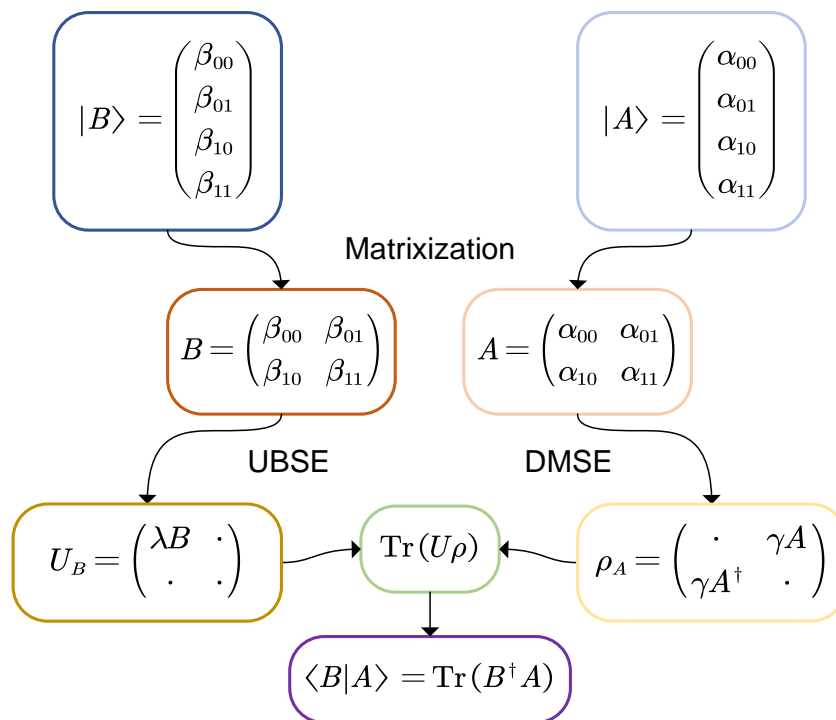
$|B\rangle = \begin{pmatrix} \beta_{00} \\ \beta_{01} \\ \beta_{10} \\ \beta_{11} \end{pmatrix}$

$|A\rangle = \begin{pmatrix} \alpha_{00} \\ \alpha_{01} \\ \alpha_{10} \\ \alpha_{11} \end{pmatrix}$

Matrixization

$B = \begin{pmatrix} \beta_{00} & \beta_{01} \\ \beta_{10} & \beta_{11} \end{pmatrix}$

$A = \begin{pmatrix} \alpha_{00} & \alpha_{01} \\ \alpha_{10} & \alpha_{11} \end{pmatrix}$

UBSE

DMSE

$U_B = \begin{pmatrix} \lambda B & \cdot \\ \cdot & \cdot \end{pmatrix}$

$\mathrm{Tr}(U\rho)$

$\rho_A = \begin{pmatrix} \cdot & \gamma A \\ \gamma A^\dagger & \cdot \end{pmatrix}$

$\langle B|A\rangle = \mathrm{Tr}(B^\dagger A)$